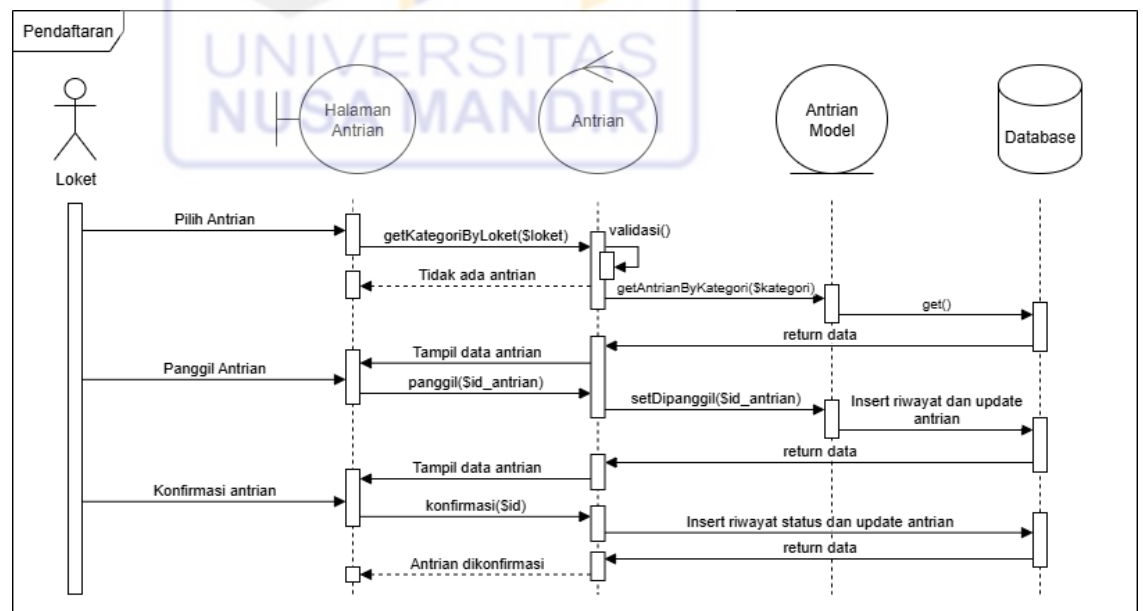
Pendaftaran

UNIVERSITAS NUSA MANDIRI

Loket

Halaman Antrian

Antrian

Antrian Model

Database

Pilih Antrian

getKategoriByLoket($loket)

validasi()

Tidak ada antrian

getAntrianByKategori($kategori)

get()

return data

Tampil data antrian

Panggil Antrian

panggil($id_antrian)

setDipanggil($id_antrian)

Insert riwayat dan update antrian

return data

Tampil data antrian

Konfirmasi antrian

konfirmasi($id)

Insert riwayat status dan update antrian

return data

Antrian dikonfirmasi